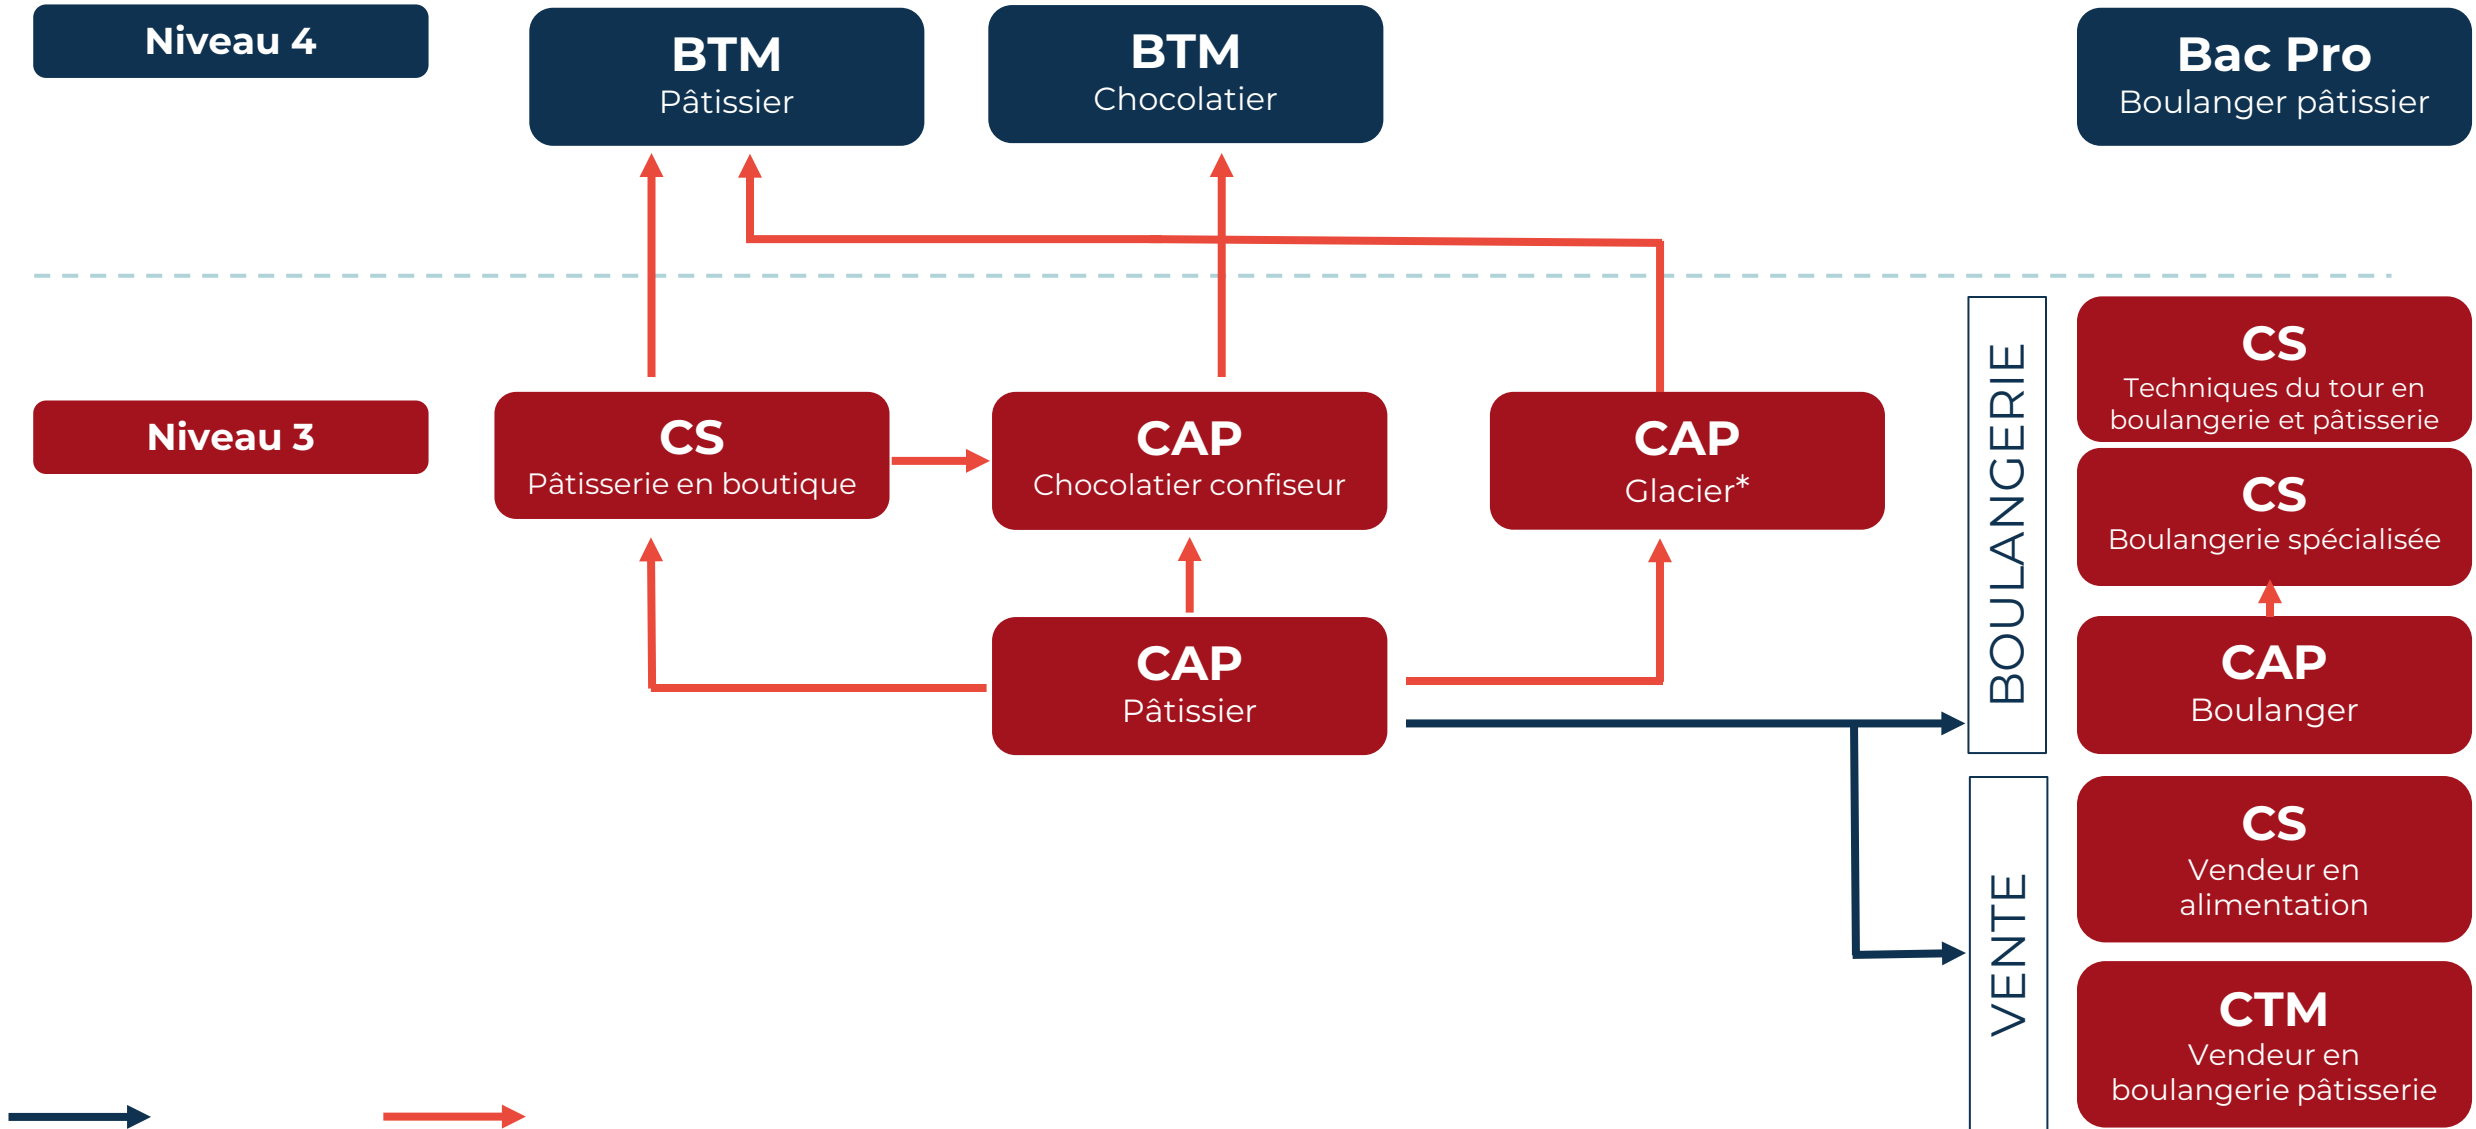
Niveau 4

BTM
Pâtissier

BTM
Chocolatier

Bac Pro
Boulanger pâtissier

Niveau 3

CS
Pâtisserie en boutique

CAP
Chocolatier confiseur

CAP
Glacier*

BOULANGERIE

CS
Techniques du tour en boulangerie et pâtisserie

CS
Boulangerie spécialisée

CAP
Boulanger

CAP
Pâtissier

VENTE

CS
Vendeur en alimentation

CTM
Vendeur en boulangerie pâtisserie